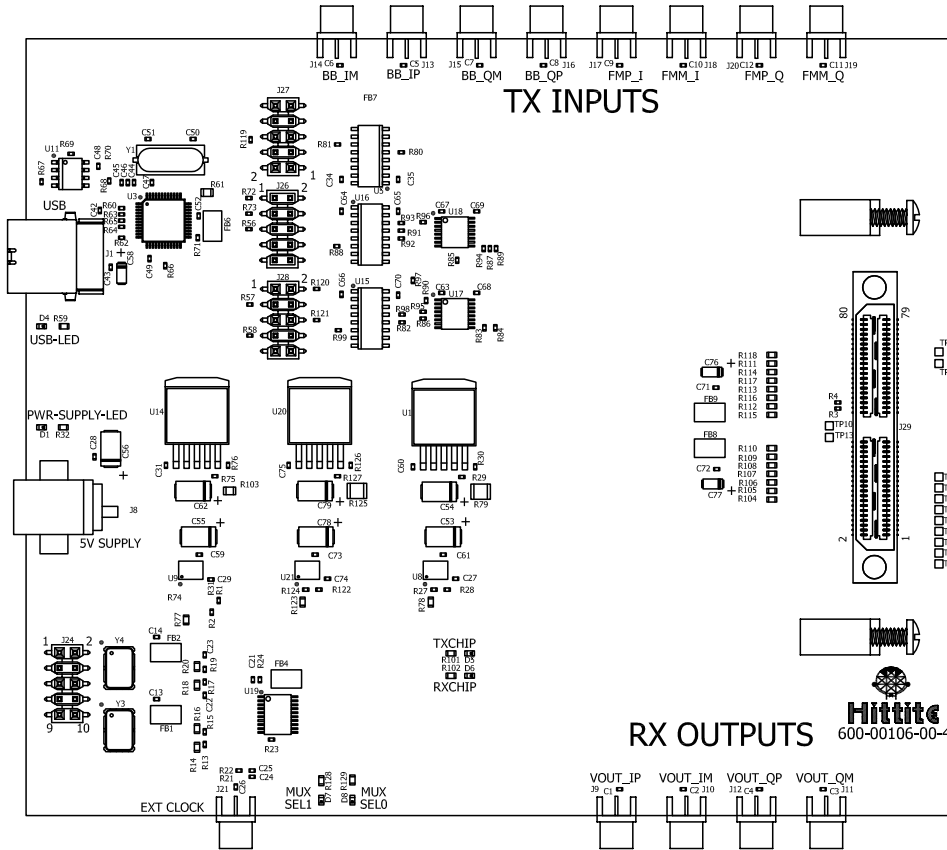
J14 C6 C5 J13 J15 C7 C8 J16 J17 C9 C10 J18 J20 C12 C11 J19
BB_IM BB_IP BB_QM BB_QP FMP_I FMM_I FMP_Q FMM_Q

TX INPUTS

J27 FB7 R119 R81 R80 CS1 C50 Y1 U11 R69 R67 C48 R70 R68 C45 C46 C44 C47 R61 2 1 J26 2 1 C34 C35 U5 U3 C52 C64 C65 U16 C67 C69 U18 R72 R73 R93 R96 R60 R63 R65 R64 FB6 R56 R91 R92 USB C42 R62 R71 R88 R85 R94 R87 R89 J1 C58 C43 C49 R66 1 J28 2 R120 C66 C70 R97 C63 C68 U15 U17 R57 R121 R98 R90 R86 R82 R83 R84 R58 R99 D4 R59 USB-LED

80 79 C76 R118 R111 R114 R117 R113 R116 R112 R115 C71 FB9 R4 R3 TP10 TP13 J29 FB8 R110 R109 R108 R107 R106 R105 R104 C72 C77 2 1

PWR-SUPPLY-LED D1 R32 C28 C56 U14 U20 U1 C31 R76 C75 R126 C60 R30 R75 R127 R29 C62 R103 C79 R125 C54 R79 J8 C55 C78 C53 5V SUPPLY C59 C73 C61 U9 C29 U21 C74 U8 C27 R74 R31 R1 R124 R122 R27 R28 R123 R78 R77 R2

1 J24 2 Y4 C14 FB2 C23 R20 R19 C21 R24 FB4 TXCHIP R101 D5 R102 D6 RXCHIP R18 R17 U19 C13 R16 R15 C22 R13 FB1 Y3 9 10 R23 R14

Hittite
600-00106-00-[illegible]

RX OUTPUTS

R22 R21 C25 C24 C26 J21 EXT CLOCK MUX SEL1 D7 R128 D8 R129 MUX SEL0

VOUT_IP VOUT_IM VOUT_QP VOUT_QM
J9 C1 C2 J10 J12 C4 C3 J11